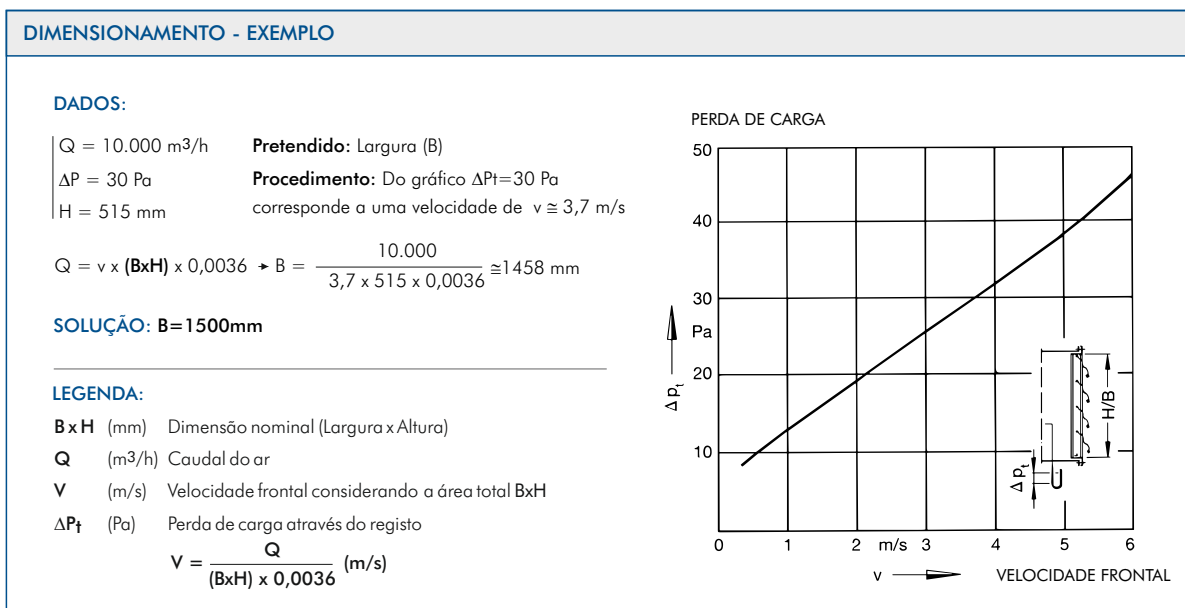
DIMENSIONAMENTO - EXEMPLO

DADOS:

$Q = 10.000$ m$^3$/h
$\Delta P = 30$ Pa
$H = 515$ mm

**Pretendido:** Largura (B)
**Procedimento:** Do gráfico $\Delta Pt=30$ Pa corresponde a uma velocidade de $v \cong 3,7$ m/s

$Q = v \times$ (BxH) $\times 0,0036 \rightarrow B = \frac{10.000}{3,7 \times 515 \times 0,0036} \cong 1458$ mm

SOLUÇÃO: B=1500mm

LEGENDA:

B x H (mm) Dimensão nominal (Largura x Altura)
Q (m$^3$/h) Caudal do ar
V (m/s) Velocidade frontal considerando a área total BxH
$\Delta P_t$ (Pa) Perda de carga através do registo

$V = \frac{Q}{(BxH) \times 0,0036}$ (m/s)

PERDA DE CARGA
50
40
30
Pa
20
10
$\Delta p_t$
H/B
$\Delta p_t$
0 1 2 m/s 3 4 5 6
v VELOCIDADE FRONTAL